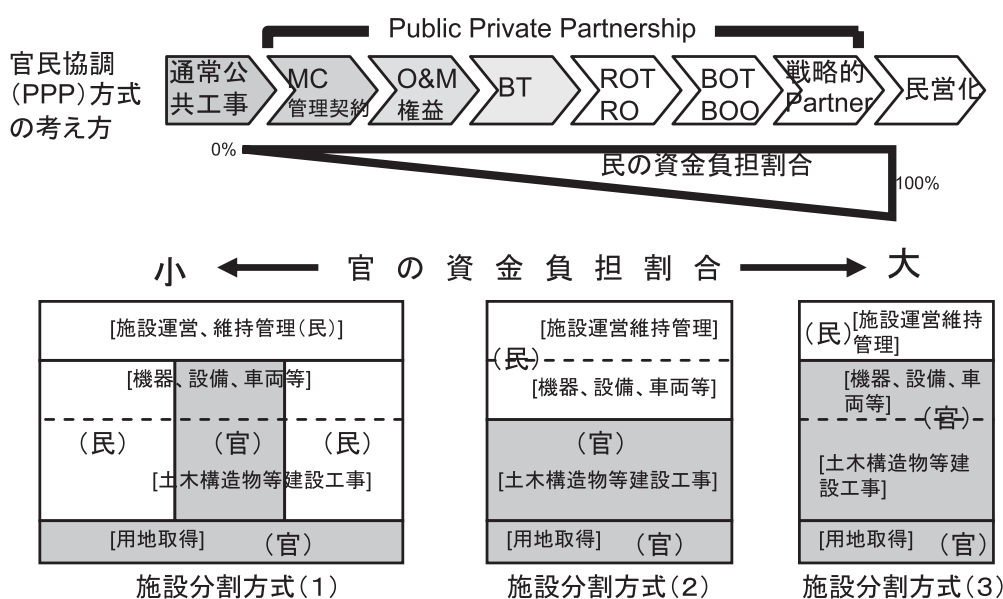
Public Private Partnership

官民協調(PPP)方式の考え方

通常公共工事

MC 管理契約

O&M 権益

BT

ROT RO

BOT BOO

戦略的 Partner

民営化

0%

民の資金負担割合

100%

小 ← 官の資金負担割合 → 大

[施設運営、維持管理(民)]

[機器、設備、車両等]

(民)

(官)

(民)

[土木構造物等建設工事]

[用地取得] (官)

施設分割方式(1)

[施設運営維持管理]

(民)

[機器、設備、車両等]

(官)

[土木構造物等建設工事]

[用地取得] (官)

施設分割方式(2)

(民)[施設運営維持管理]

[機器、設備、車両等]

(官)

[土木構造物等建設工事]

[用地取得] (官)

施設分割方式(3)